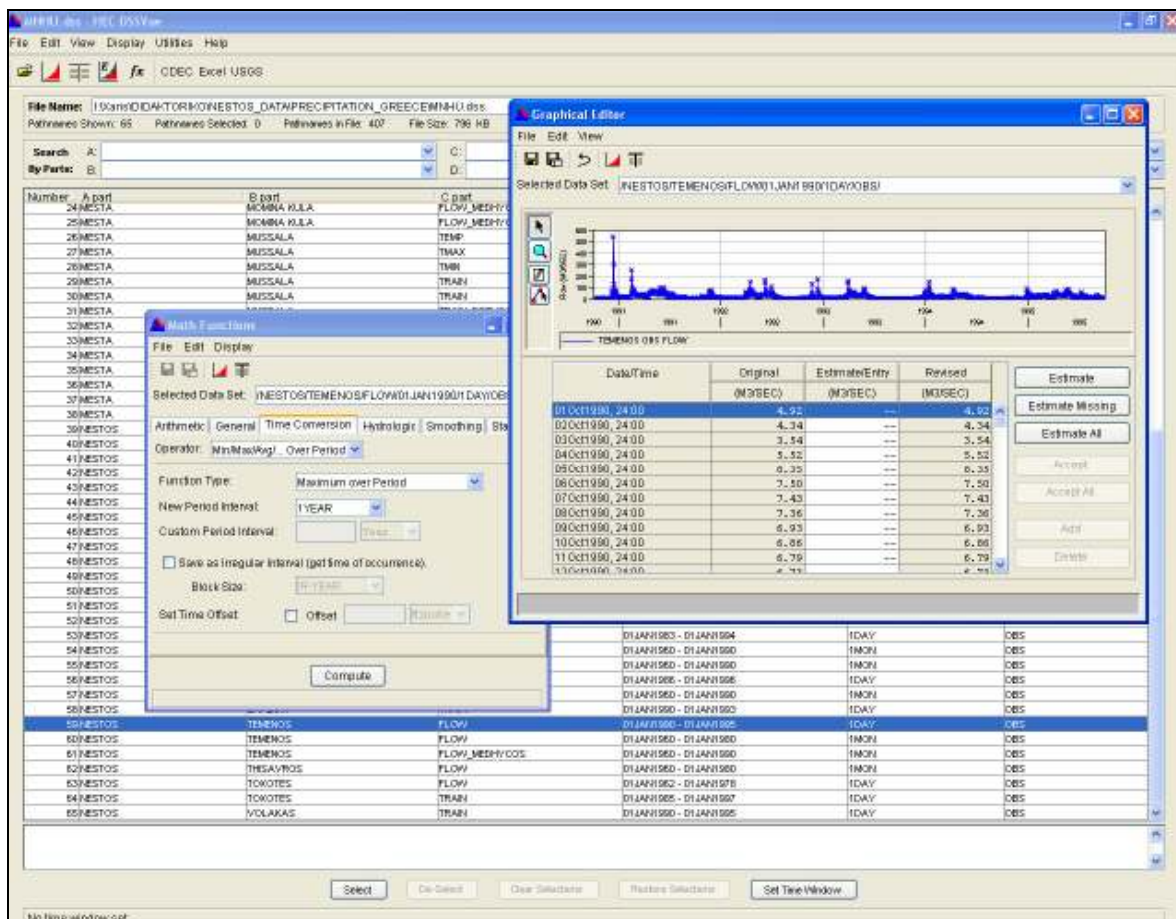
MNHU.dss - HEC DSSVue
File Edit View Display Utilities Help
fx CDEC Excel USGS

File Name: I:\Varis\DIDAKTORIKO\NESTOS_DATA\PRECIPITATION_GREECE\MNHU.dss
Pathnames Shown: 65 Pathnames Selected: 0 Pathnames in File: 407 File Size: 796 KB

Search By Parts: A: B: C: D:

| Number | A part | B part | C part | D part | E part | F part |
|---|---|---|---|---|---|---|
| 24 | MESTA | MOMINA KULA | FLOW_MEDHY | | | |
| 25 | MESTA | MOMINA KULA | FLOW_MEDHY | | | |
| 26 | MESTA | MUSSALA | TEMP | | | |
| 27 | MESTA | MUSSALA | TMAX | | | |
| 28 | MESTA | MUSSALA | TMIN | | | |
| 29 | MESTA | MUSSALA | TRAIN | | | |
| 30 | MESTA | MUSSALA | TRAIN | | | |
| 31 | MESTA | | | | | |
| 32 | MESTA | | | | | |
| 33 | MESTA | | | | | |
| 34 | MESTA | | | | | |
| 35 | MESTA | | | | | |
| 36 | MESTA | | | | | |
| 37 | MESTA | | | | | |
| 38 | MESTA | | | | | |
| 39 | NESTOS | | | | | |
| 40 | NESTOS | | | | | |
| 41 | NESTOS | | | | | |
| 42 | NESTOS | | | | | |
| 43 | NESTOS | | | | | |
| 44 | NESTOS | | | | | |
| 45 | NESTOS | | | | | |
| 46 | NESTOS | | | | | |
| 47 | NESTOS | | | | | |
| 48 | NESTOS | | | | | |
| 49 | NESTOS | | | | | |
| 50 | NESTOS | | | | | |
| 51 | NESTOS | | | | | |
| 52 | NESTOS | | | | | |
| 53 | NESTOS | | | 01JAN1983 - 01JAN1994 | 1DAY | OBS |
| 54 | NESTOS | | | 01JAN1960 - 01JAN1990 | 1MON | OBS |
| 55 | NESTOS | | | 01JAN1960 - 01JAN1990 | 1MON | OBS |
| 56 | NESTOS | | | 01JAN1986 - 01JAN1996 | 1DAY | OBS |
| 57 | NESTOS | | | 01JAN1960 - 01JAN1990 | 1MON | OBS |
| 58 | NESTOS | | | 01JAN1990 - 01JAN1993 | 1DAY | OBS |
| 59 | NESTOS | TEMENOS | FLOW | 01JAN1990 - 01JAN1995 | 1DAY | OBS |
| 60 | NESTOS | TEMENOS | FLOW | 01JAN1960 - 01JAN1990 | 1MON | OBS |
| 61 | NESTOS | TEMENOS | FLOW_MEDHYCOS | 01JAN1960 - 01JAN1990 | 1MON | OBS |
| 62 | NESTOS | THISAVROS | FLOW | 01JAN1960 - 01JAN1990 | 1MON | OBS |
| 63 | NESTOS | TOKOTES | FLOW | 01JAN1962 - 01JAN1978 | 1DAY | OBS |
| 64 | NESTOS | TOKOTES | TRAIN | 01JAN1985 - 01JAN1997 | 1DAY | OBS |
| 65 | NESTOS | VOLAKAS | TRAIN | 01JAN1990 - 01JAN1995 | 1DAY | OBS |

Math Functions
File Edit Display
Selected Data Set: /NESTOS/TEMENOS/FLOW/01JAN1990/1DAY/OBS
Arithmetic General Time Conversion Hydrologic Smoothing Sta
Operator: Min/Max/Avg/... Over Period
Function Type: Maximum over Period
New Period Interval: 1YEAR
Custom Period Interval: Year
Save as irregular interval (get time of occurrence).
Block Size: IR-YEAR
Set Time Offset: Offset Minute
Compute

Graphical Editor
File Edit View
Selected Data Set: /NESTOS/TEMENOS/FLOW/01JAN1990/1DAY/OBS/
Flow (M3/SEC)
1990 1991 1992 1993 1994 1995
TEMENOS OBS FLOW

| Date/Time | Original (M3/SEC) | Estimate/Entry (M3/SEC) | Revised (M3/SEC) |
|---|---|---|---|
| 01Oct1990, 24:00 | 4.92 | --- | 4.92 |
| 02Oct1990, 24:00 | 4.34 | --- | 4.34 |
| 03Oct1990, 24:00 | 3.54 | --- | 3.54 |
| 04Oct1990, 24:00 | 5.52 | --- | 5.52 |
| 05Oct1990, 24:00 | 6.35 | --- | 6.35 |
| 06Oct1990, 24:00 | 7.50 | --- | 7.50 |
| 07Oct1990, 24:00 | 7.43 | --- | 7.43 |
| 08Oct1990, 24:00 | 7.36 | --- | 7.36 |
| 09Oct1990, 24:00 | 6.93 | --- | 6.93 |
| 10Oct1990, 24:00 | 6.86 | --- | 6.86 |
| 11Oct1990, 24:00 | 6.79 | --- | 6.79 |
| 12Oct1990, 24:00 | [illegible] | | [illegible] |

Estimate
Estimate Missing
Estimate All
Accept
Accept All
Add
Delete

Select De-Select Clear Selections Restore Selections Set Time Window
No time window set